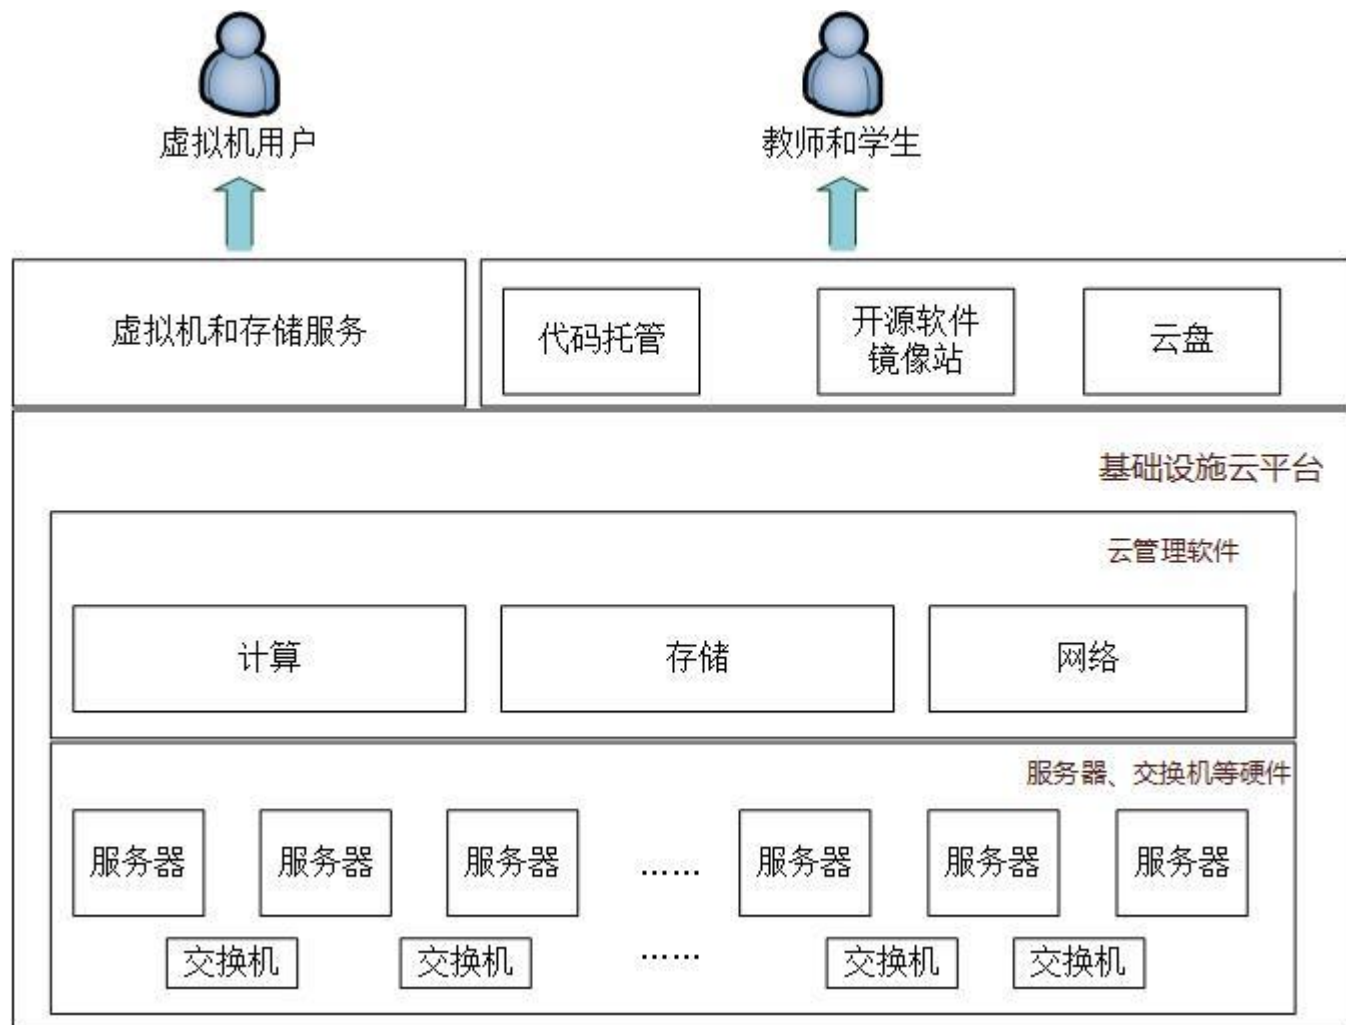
虚拟机用户

教师和学生

虚拟机和存储服务

代码托管

开源软件镜像站

云盘

基础设施云平台

云管理软件

计算

存储

网络

服务器、交换机等硬件

服务器

服务器

服务器

……

服务器

服务器

服务器

交换机

交换机

……

交换机

交换机